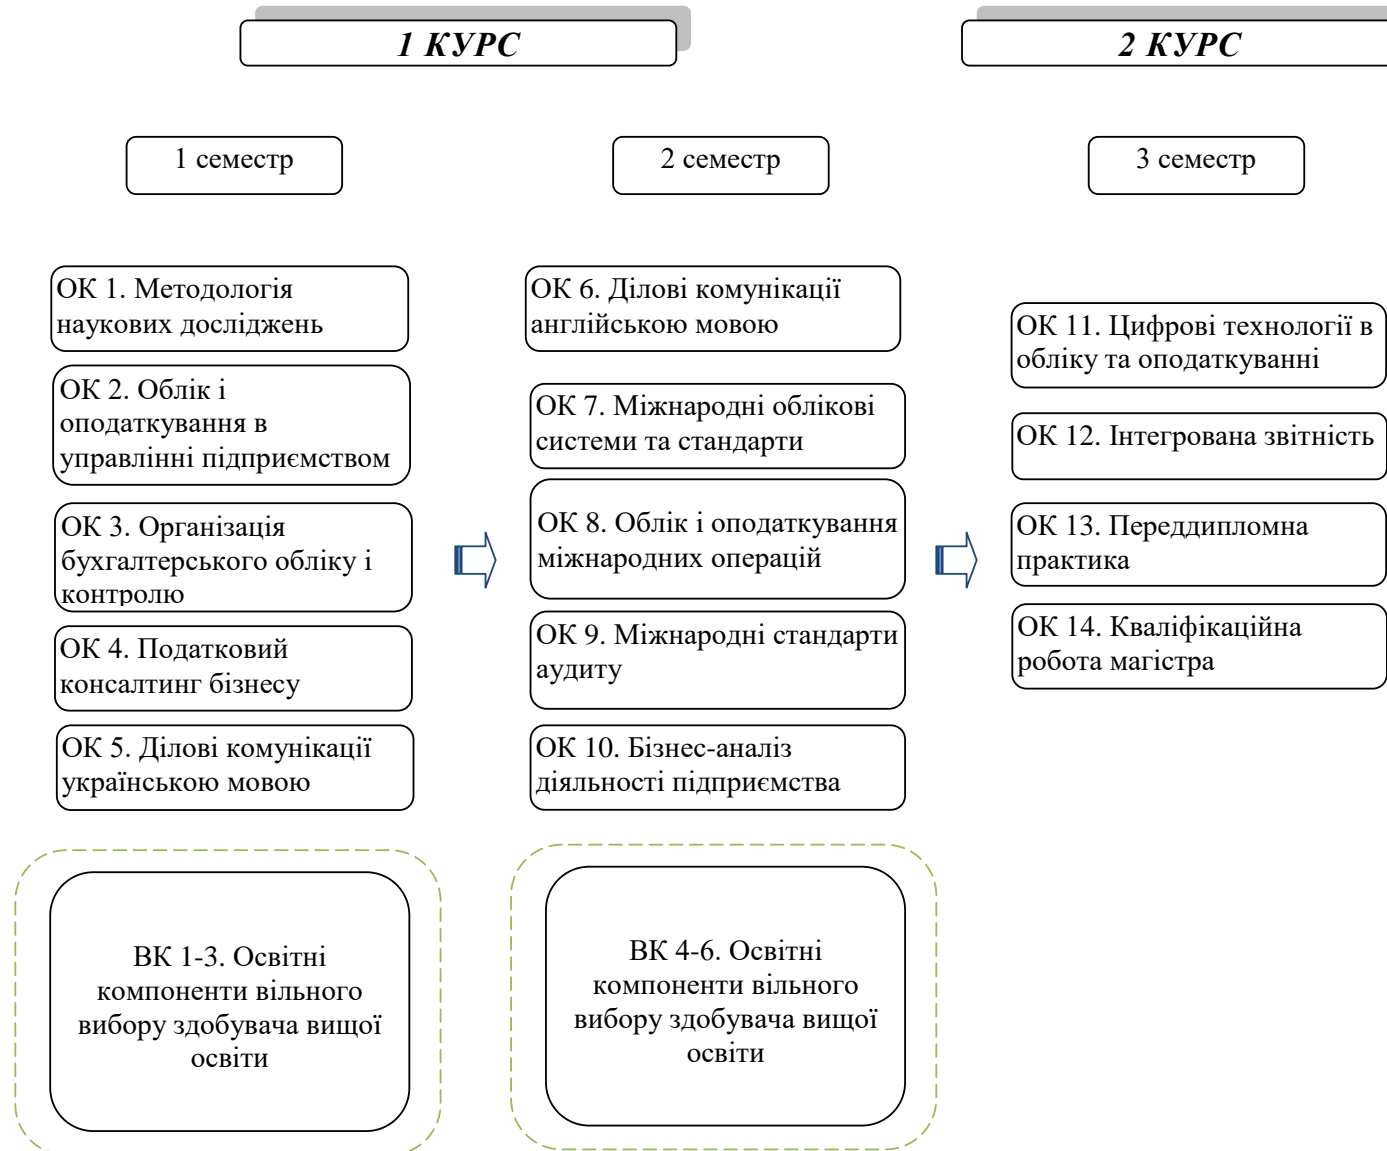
1 КУРС

2 КУРС

1 семестр

2 семестр

3 семестр

ОК 1. Методологія наукових досліджень

ОК 2. Облік і оподаткування в управлінні підприємством

ОК 3. Організація бухгалтерського обліку і контролю

ОК 4. Податковий консалтинг бізнесу

ОК 5. Ділові комунікації українською мовою

ВК 1-3. Освітні компоненти вільного вибору здобувача вищої освіти

ОК 6. Ділові комунікації англійською мовою

ОК 7. Міжнародні облікові системи та стандарти

ОК 8. Облік і оподаткування міжнародних операцій

ОК 9. Міжнародні стандарти аудиту

ОК 10. Бізнес-аналіз діяльності підприємства

ВК 4-6. Освітні компоненти вільного вибору здобувача вищої освіти

ОК 11. Цифрові технології в обліку та оподаткуванні

ОК 12. Інтегрована звітність

ОК 13. Переддипломна практика

ОК 14. Кваліфікаційна робота магістра